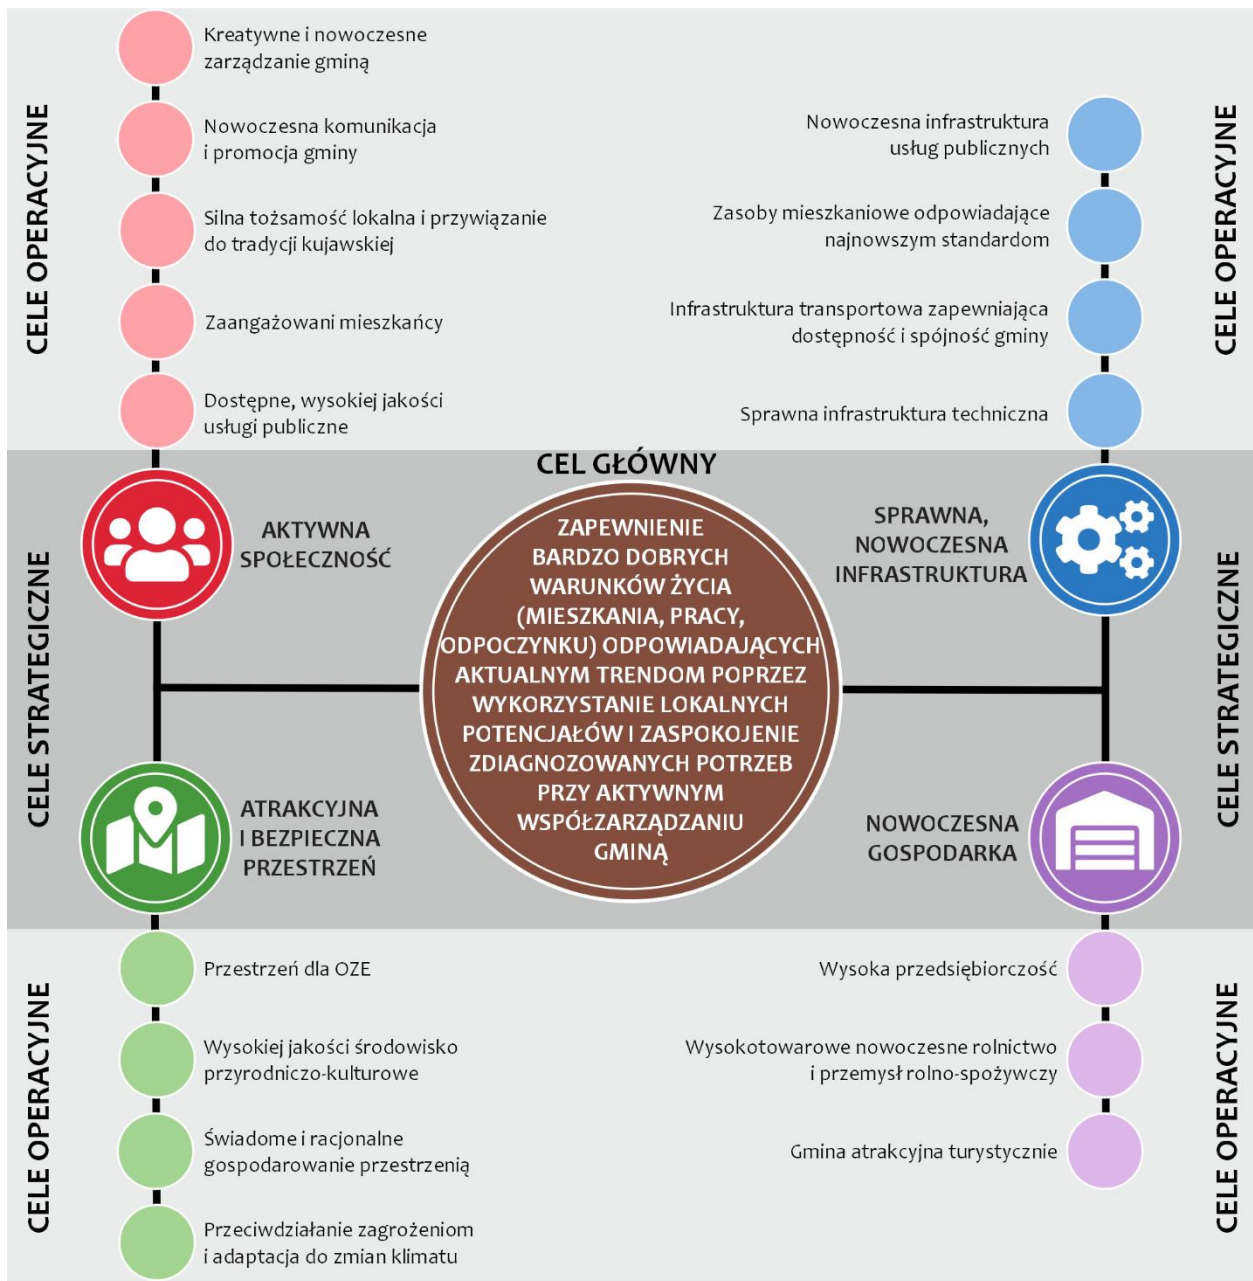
CELE OPERACYJNE

Kreatywne i nowoczesne zarządzanie gminą

Nowoczesna komunikacja i promocja gminy

Silna tożsamość lokalna i przywiązanie do tradycji kujawskiej

Zaangażowani mieszkańcy

Dostępne, wysokiej jakości usługi publiczne

CELE OPERACYJNE

Nowoczesna infrastruktura usług publicznych

Zasoby mieszkaniowe odpowiadające najnowszym standardom

Infrastruktura transportowa zapewniająca dostępność i spójność gminy

Sprawna infrastruktura techniczna

CELE STRATEGICZNE

CEL GŁÓWNY

AKTYWNA SPOŁECZNOŚĆ

ZAPEWNIENIE BARDZO DOBRYCH WARUNKÓW ŻYCIA (MIESZKANIA, PRACY, ODPOCZYNKU) ODPOWIADAJĄCYCH AKTUALNYM TRENDOM POPRZEZ WYKORZYSTANIE LOKALNYCH POTENCJAŁÓW I ZASPOKOJENIE ZDIAGNOZOWANYCH POTRZEB PRZY AKTYWNYM WSPÓŁZARZĄDZANIU GMINĄ

SPRAWNA, NOWOCZESNA INFRASTRUKTURA

CELE STRATEGICZNE

ATRAKCYJNA I BEZPIECZNA PRZESTRZEŃ

NOWOCZESNA GOSPODARKA

CELE OPERACYJNE

Przestrzeń dla OZE

Wysokiej jakości środowisko przyrodniczo-kulturowe

Świadome i racjonalne gospodarowanie przestrzenią

Przeciwdziałanie zagrożeniom i adaptacja do zmian klimatu

CELE OPERACYJNE

Wysoka przedsiębiorczość

Wysokotowarowe nowoczesne rolnictwo i przemysł rolno-spożywczy

Gmina atrakcyjna turystycznie